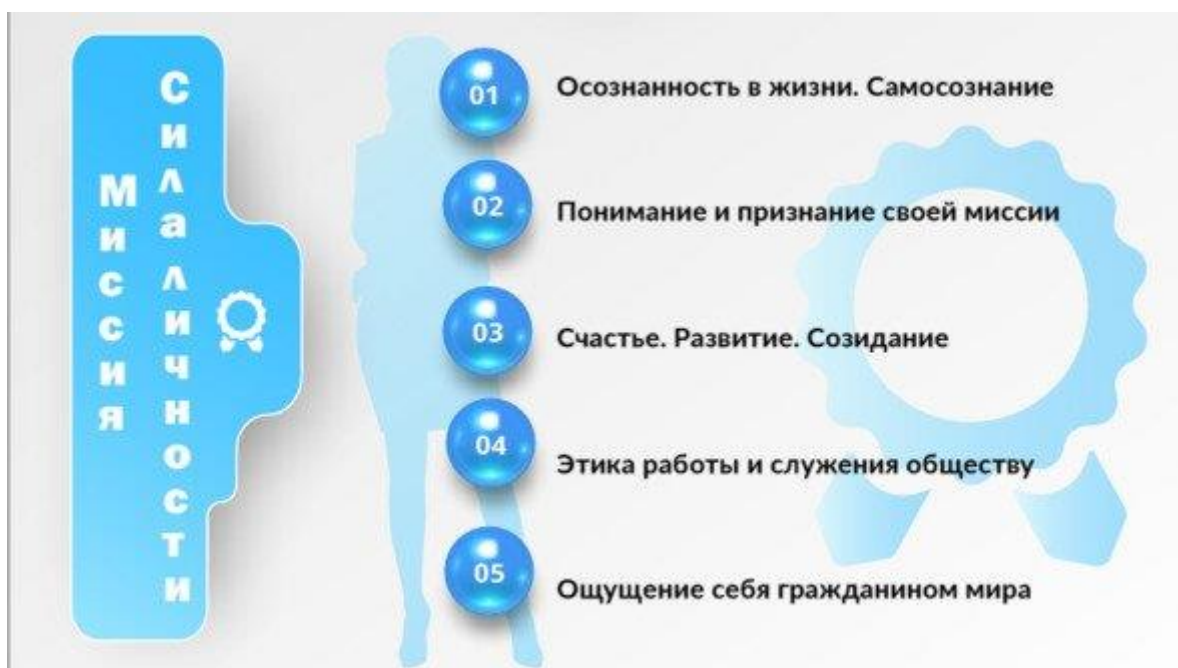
Миссия

Сила личности

01 Осознанность в жизни. Самосознание

02 Понимание и признание своей миссии

03 Счастье. Развитие. Созидание

04 Этика работы и служения обществу

05 Ощущение себя гражданином мира